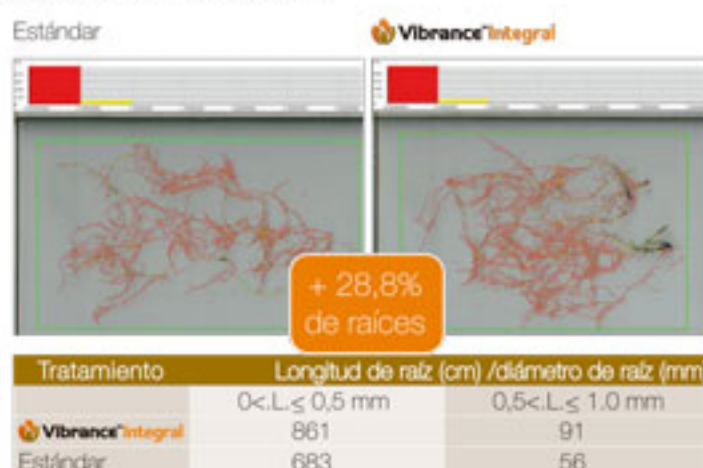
Estándar

Vibrance Integral

+ 28,8% de raíces

| Tratamiento | Longitud de raíz (cm) /diámetro de raíz (mm | |
|---|---|---|
| | 0<.L.≤ 0,5 mm | 0,5<.L.≤ 1.0 mm |
| Vibrance Integral | 861 | 91 |
| Estándar | 683 | 56 |